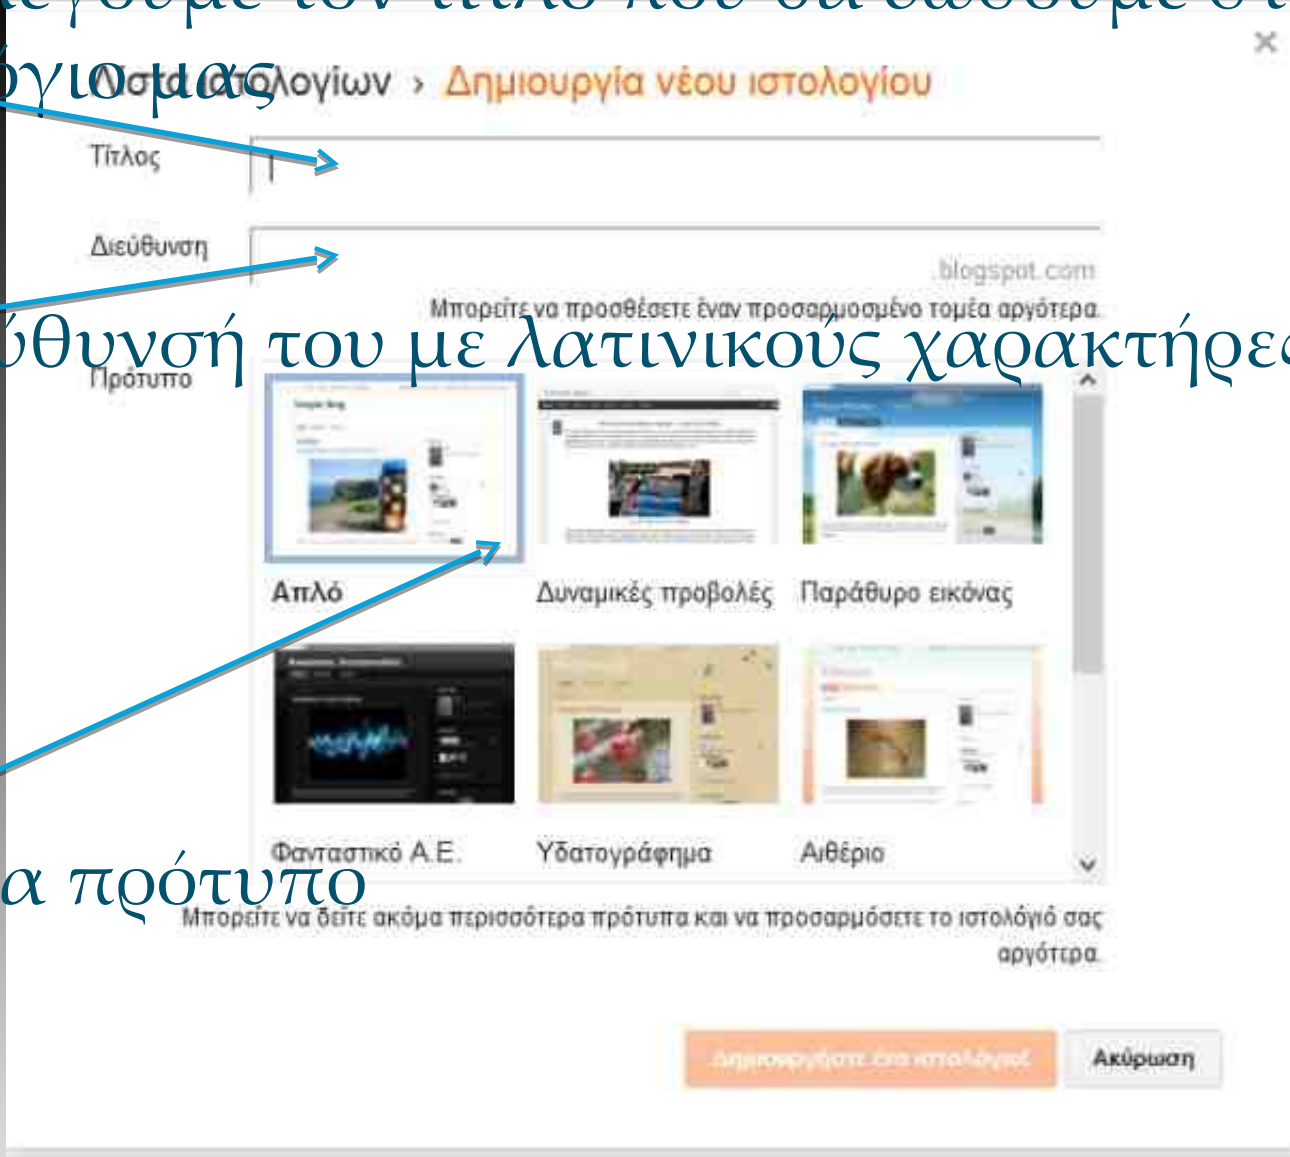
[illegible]
όγιο μας
Λίστα ιστολογίων › Δημιουργία νέου ιστολογίου
×
Τίτλος
Διεύθυνση
blogspot.com
Μπορείτε να προσθέσετε έναν προσαρμοσμένο τομέα αργότερα.
ύθυνσή του με λατινικούς χαρακτήρες
Πρότυπο
Απλό
Δυναμικές προβολές
Παράθυρο εικόνας
Φανταστικό Α.Ε.
Υδατογράφημα
Αιθέριο
α πρότυπο
Μπορείτε να δείτε ακόμα περισσότερα πρότυπα και να προσαρμόσετε το ιστολόγιό σας αργότερα.
Δημιουργήστε ένα ιστολόγιο!
Ακύρωση